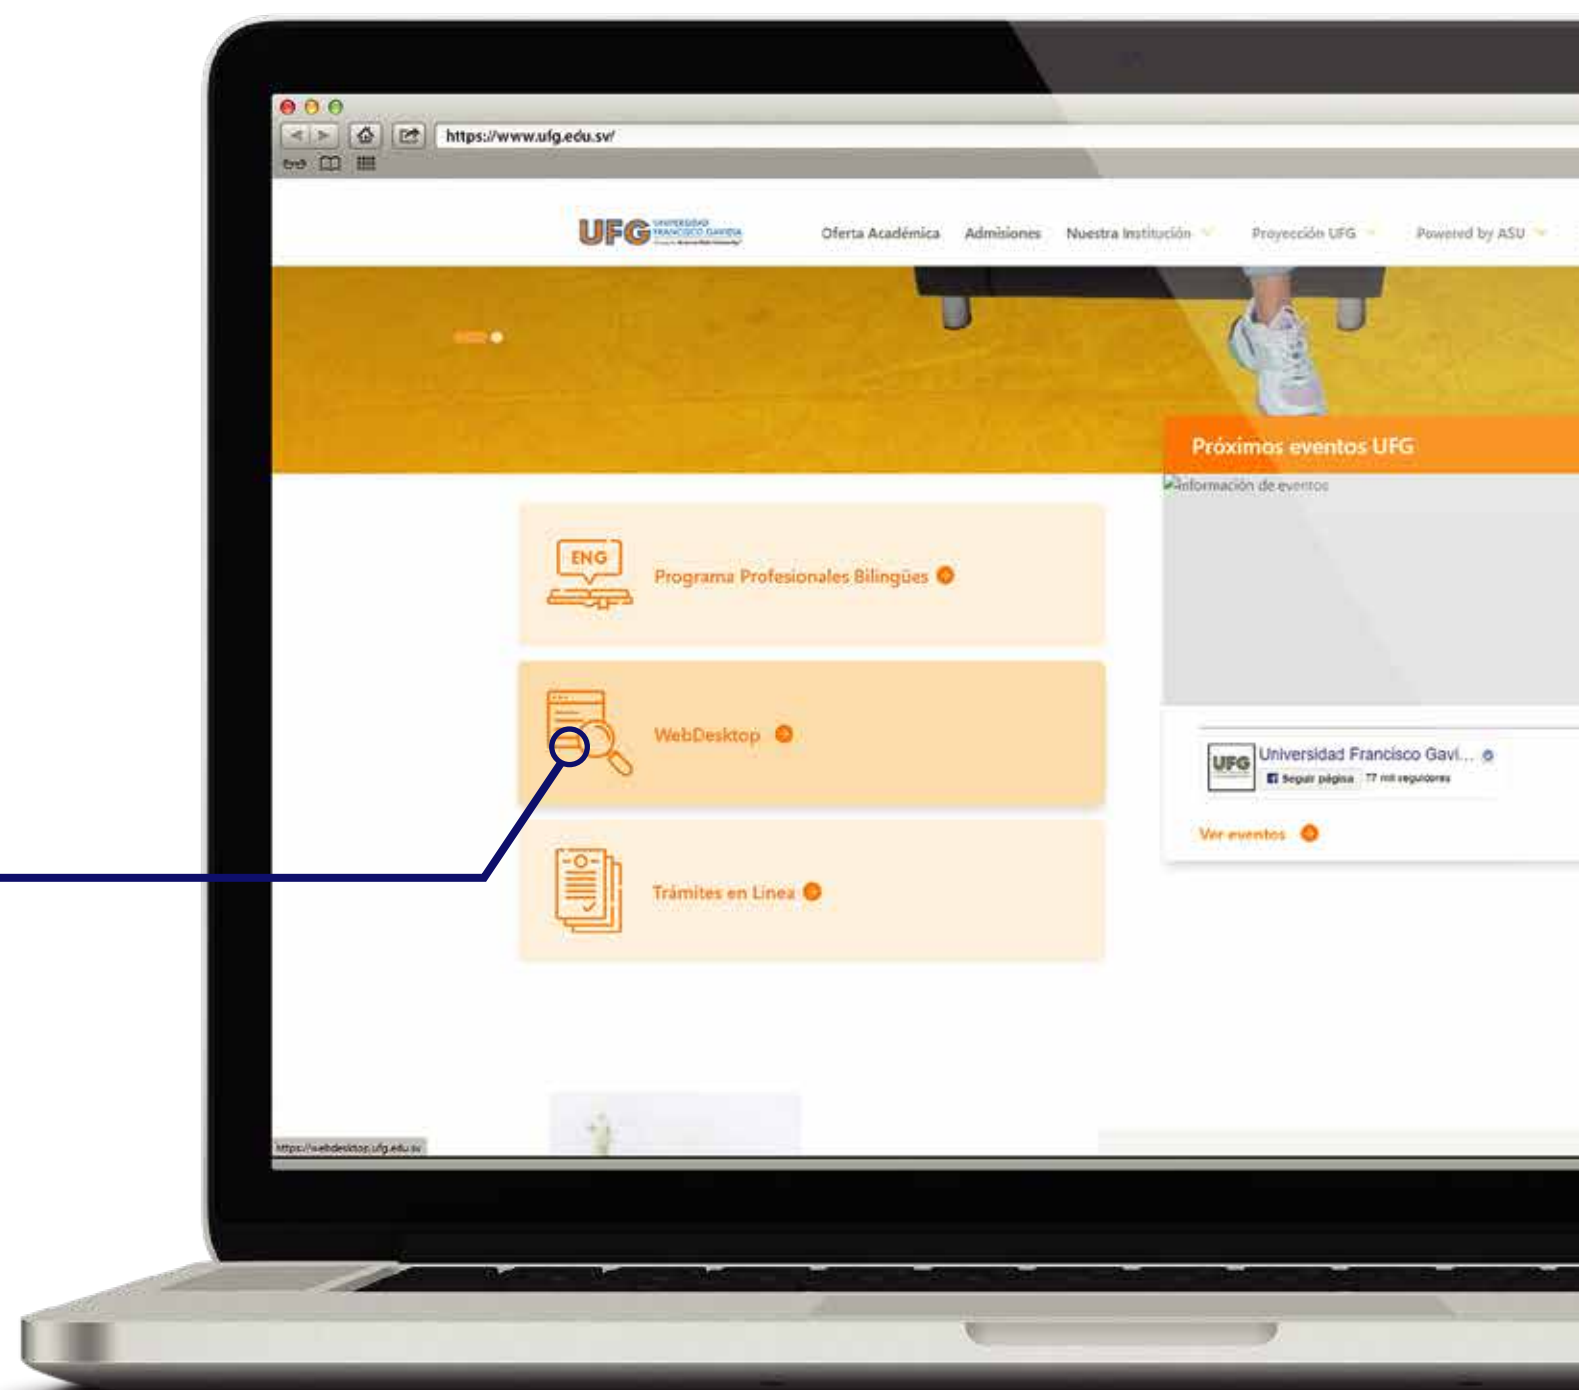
https://www.ufg.edu.sv/

UFG UNIVERSIDAD FRANCISCO GAVIDIA

Oferta Académica Admisiones Nuestra Institución Proyección UFG Powered by ASU

Próximos eventos UFG

Información de eventos

ENG

Programa Profesionales Bilingües

WebDesktop

Trámites en Línea

UFG Universidad Francisco Gavi...

Seguir página 77 mil seguidores

Ver eventos

https://webdesktop.ufg.edu.sv